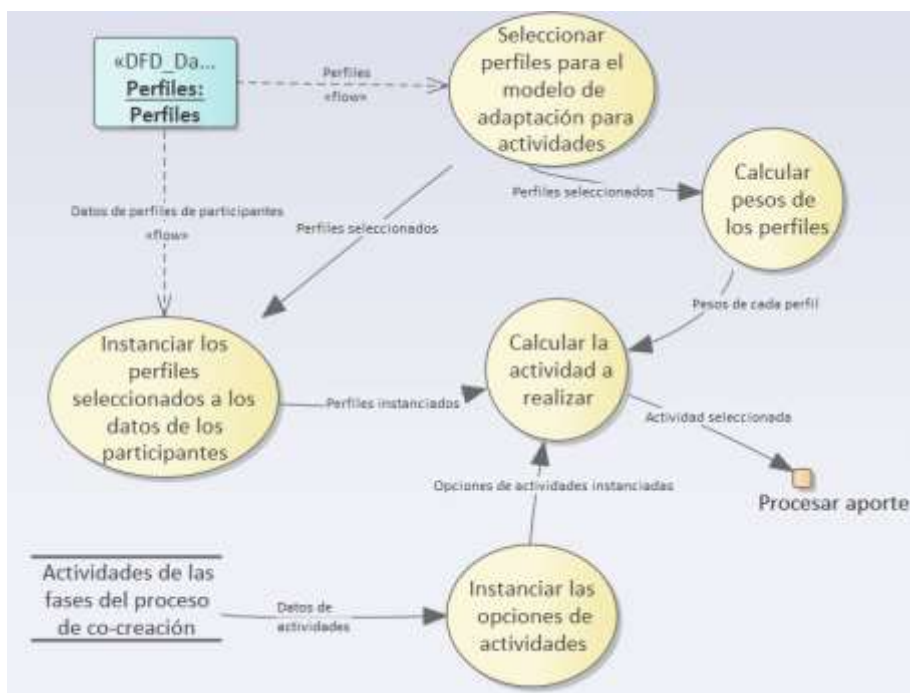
«DFD_Da...
Perfiles:
Perfiles

Perfiles
«flow»

Seleccionar perfiles para el modelo de adaptación para actividades

Perfiles seleccionados

Calcular pesos de los perfiles

Datos de perfiles de participantes
«flow»

Perfiles seleccionados

Pesos de cada perfil

Instanciar los perfiles seleccionados a los datos de los participantes

Perfiles instanciados

Calcular la actividad a realizar

Actividad seleccionada

Procesar aporte

Opciones de actividades instanciadas

Actividades de las fases del proceso de co-creación

Datos de actividades

Instanciar las opciones de actividades